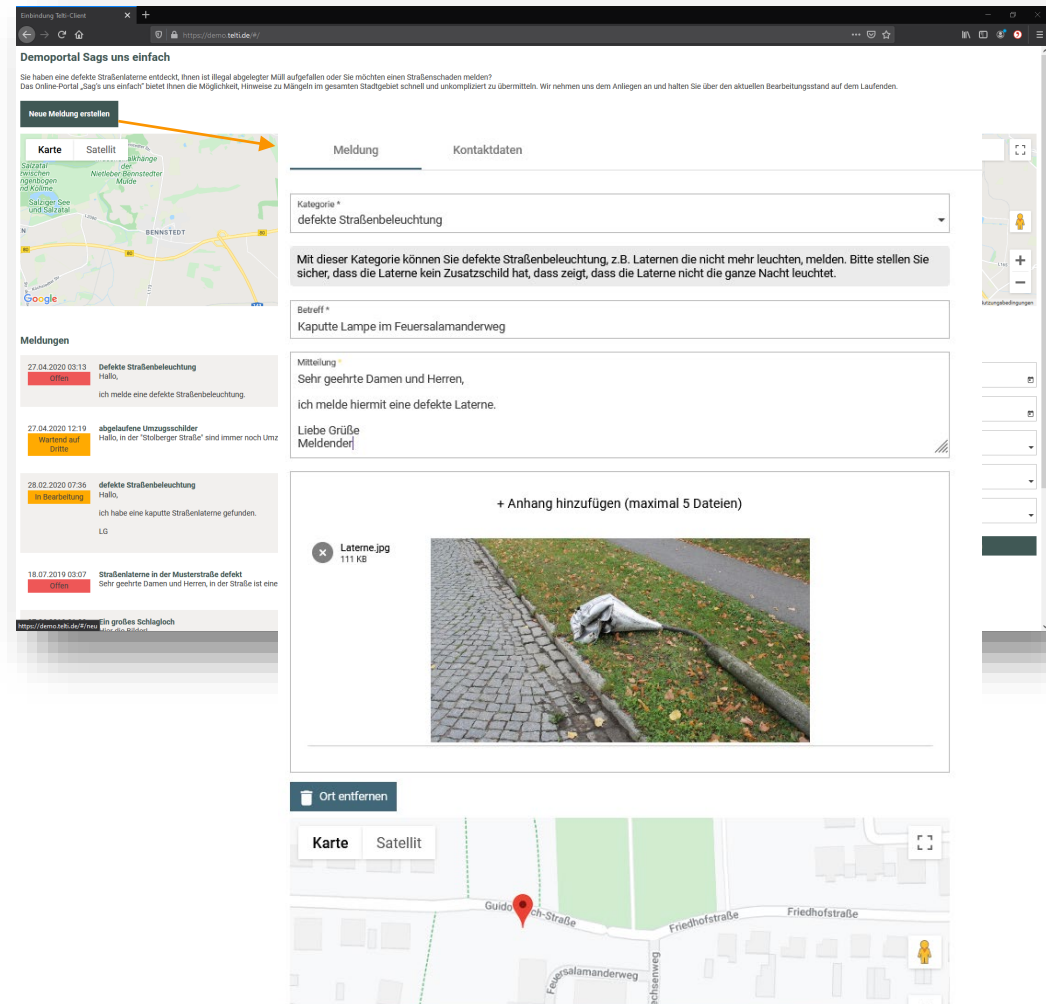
Einbindung Telti-Client
https://demo.telti.de/#/

Demoportal Sags uns einfach

Sie haben eine defekte Straßenlaterne entdeckt, Ihnen ist illegal abgelegter Müll aufgefallen oder Sie möchten einen Straßenschaden melden?
Das Online-Portal „Sag's uns einfach" bietet Ihnen die Möglichkeit, Hinweise zu Mängeln im gesamten Stadtgebiet schnell und unkompliziert zu übermitteln. Wir nehmen uns dem Anliegen an und halten Sie über den aktuellen Bearbeitungsstand auf dem Laufenden.

Neue Meldung erstellen

Karte Satellit
Salzatal zwischen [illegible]genbogen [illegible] Kölme
Nietleber-Bennstedter Mulde
Salziger See und Salzatal
BENNSTEDT
Google

Meldungen

27.04.2020 03:13 Offen
Defekte Straßenbeleuchtung
Hallo,
ich melde eine defekte Straßenbeleuchtung.

27.04.2020 12:19 Wartend auf Dritte
abgelaufene Umzugsschilder
Hallo, in der "Stolberger Straße" sind immer noch Umz

28.02.2020 07:36 In Bearbeitung
defekte Straßenbeleuchtung
Hallo,
ich habe eine kaputte Straßenlaterne gefunden.
LG

18.07.2019 03:07 Offen
Straßenlaterne in der Musterstraße defekt
Sehr geehrte Damen und Herren, in der Straße ist eine

Ein großes Schlagloch
https://demo.telti.de/#/neu

Meldung
Kontaktdaten

Kategorie *
defekte Straßenbeleuchtung

Mit dieser Kategorie können Sie defekte Straßenbeleuchtung, z.B. Laternen die nicht mehr leuchten, melden. Bitte stellen Sie sicher, dass die Laterne kein Zusatzschild hat, dass zeigt, dass die Laterne nicht die ganze Nacht leuchtet.

Betreff *
Kaputte Lampe im Feuersalamanderweg

Mitteilung *
Sehr geehrte Damen und Herren,

ich melde hiermit eine defekte Laterne.

Liebe Grüße
Meldender

+ Anhang hinzufügen (maximal 5 Dateien)

Laterne.jpg
111 KB

Ort entfernen

Karte Satellit
Guido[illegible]ch-Straße
Friedhofstraße
Friedhofstraße
Feuersalamanderweg
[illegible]echsenweg